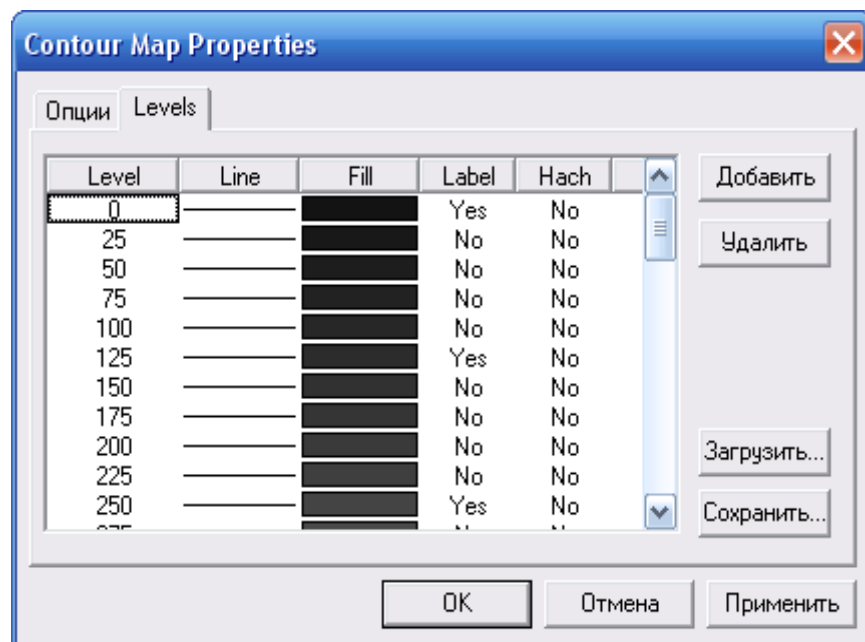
Contour Map Properties

Опции Levels

| Level | Line | Fill | Label | Hach |
|---|---|---|---|---|
| 0 | | | Yes | No |
| 25 | | | No | No |
| 50 | | | No | No |
| 75 | | | No | No |
| 100 | | | No | No |
| 125 | | | Yes | No |
| 150 | | | No | No |
| 175 | | | No | No |
| 200 | | | No | No |
| 225 | | | No | No |
| 250 | | | Yes | No |
| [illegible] | | | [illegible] | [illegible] |

Добавить
Удалить
Загрузить...
Сохранить...

OK
Отмена
Применить